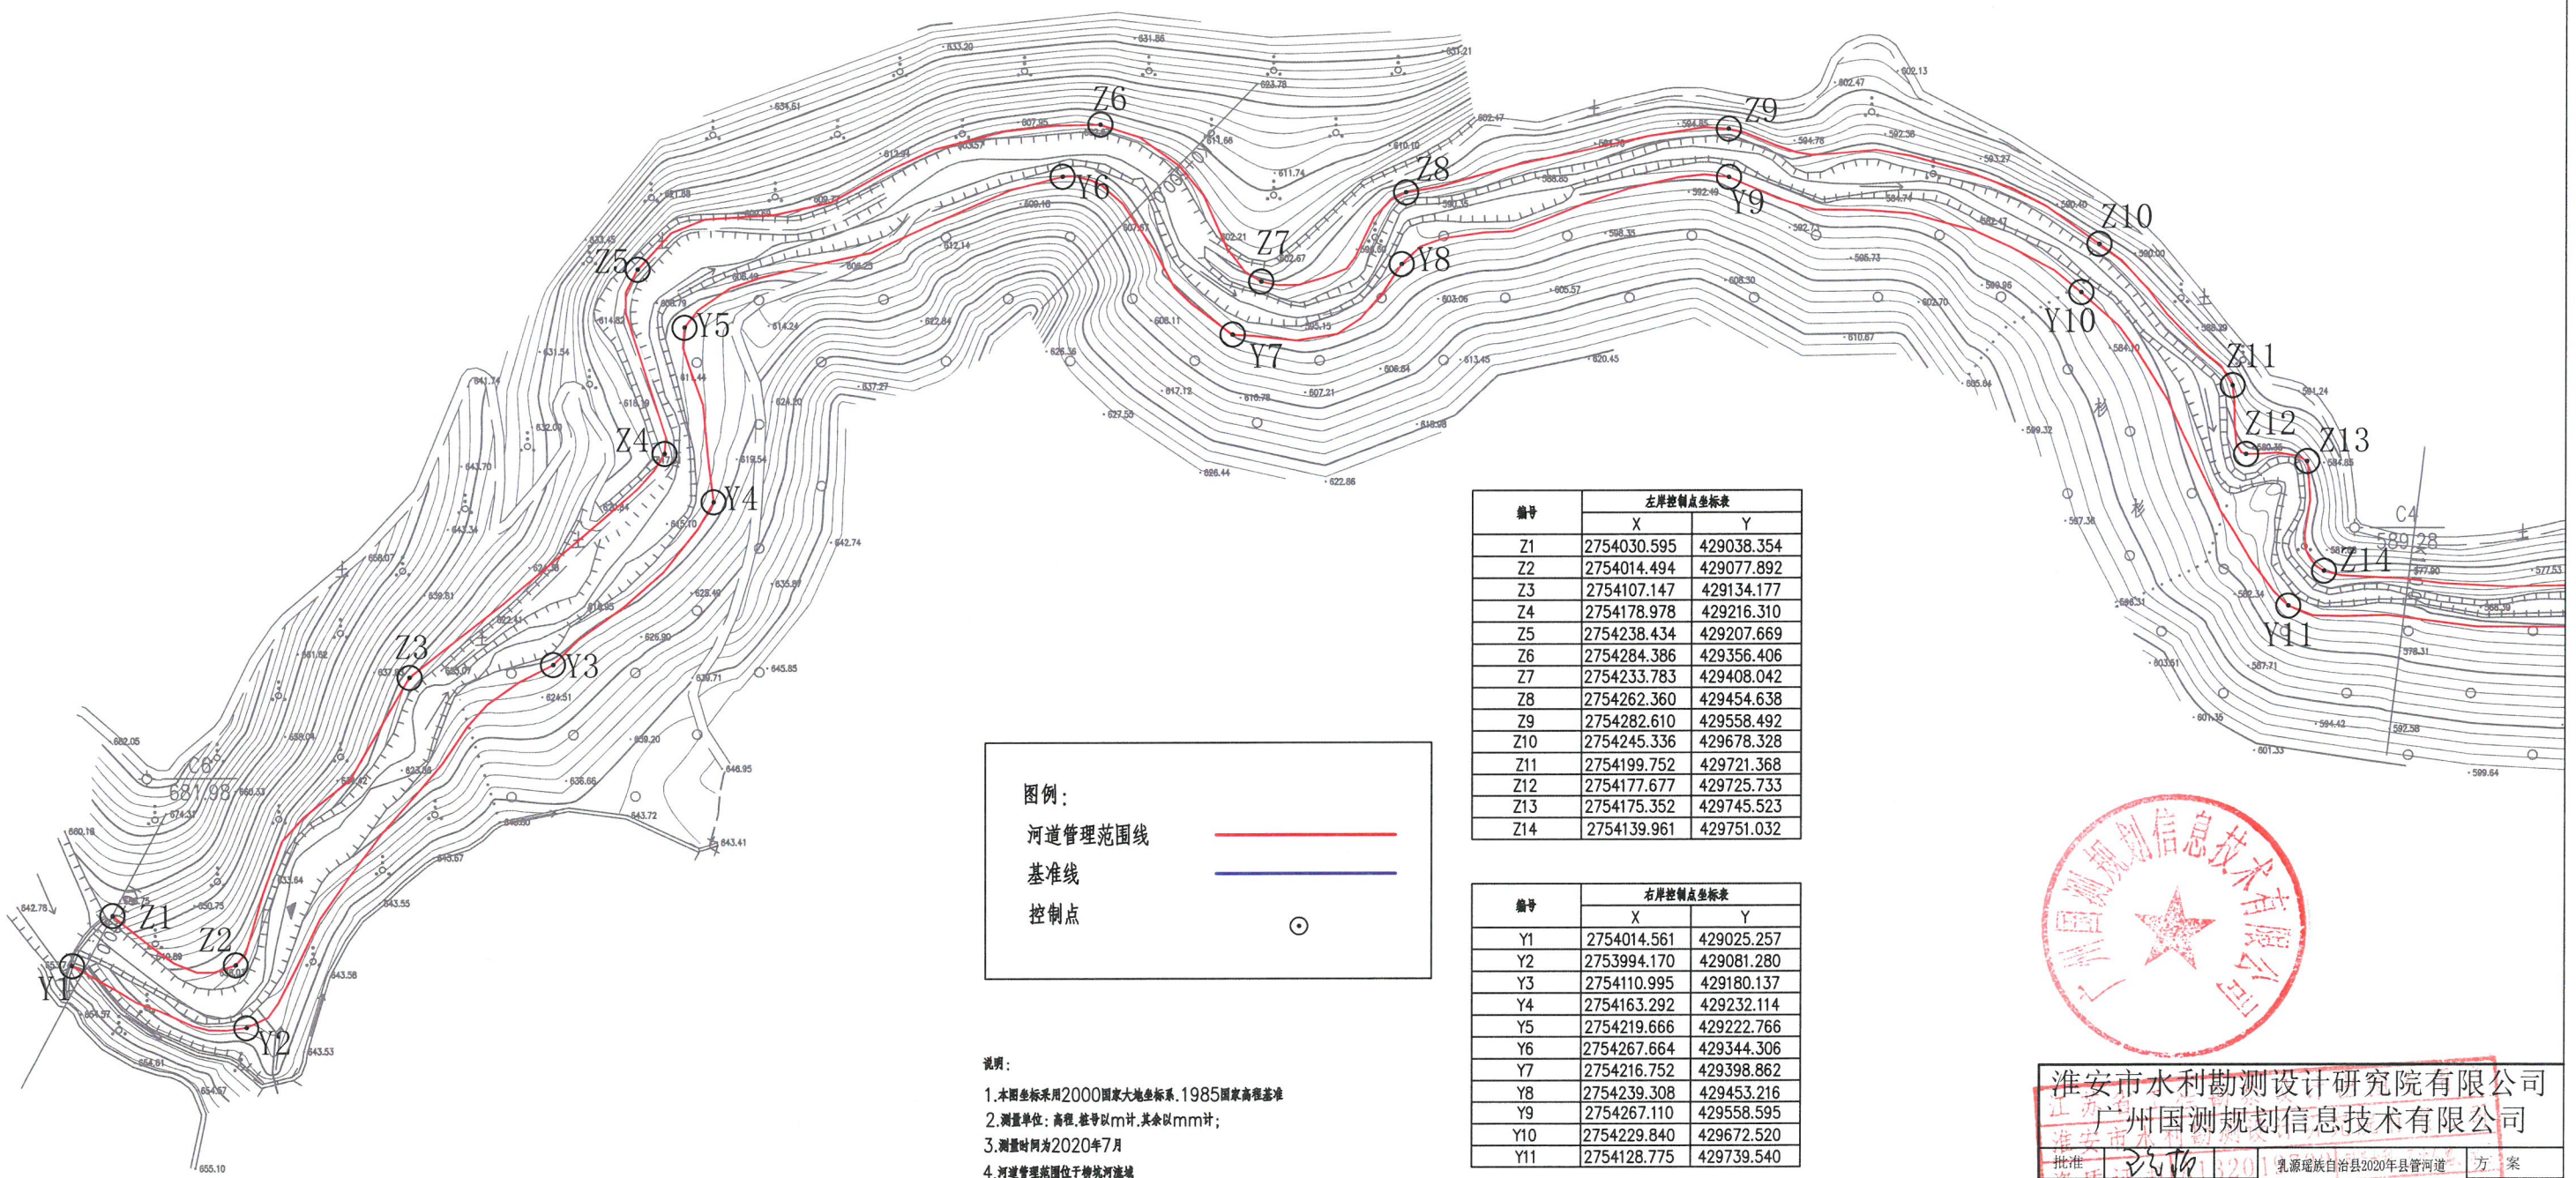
Z6
Z9
Z8
Y6
Y9
Z10
Z7
Y8
Z5
Y10
Y5
Y7
Z11
Z12
Z13
Z4
Y4
C4
589.28
Z14
Y11
Z3
Y3
C6
681.98
Z1
Z2
Y1
Y2

| 编号 | 左岸控制点坐标表 X | Y |
|---|---|---|
| Z1 | 2754030.595 | 429038.354 |
| Z2 | 2754014.494 | 429077.892 |
| Z3 | 2754107.147 | 429134.177 |
| Z4 | 2754178.978 | 429216.310 |
| Z5 | 2754238.434 | 429207.669 |
| Z6 | 2754284.386 | 429356.406 |
| Z7 | 2754233.783 | 429408.042 |
| Z8 | 2754262.360 | 429454.638 |
| Z9 | 2754282.610 | 429558.492 |
| Z10 | 2754245.336 | 429678.328 |
| Z11 | 2754199.752 | 429721.368 |
| Z12 | 2754177.677 | 429725.733 |
| Z13 | 2754175.352 | 429745.523 |
| Z14 | 2754139.961 | 429751.032 |

| 编号 | 右岸控制点坐标表 X | Y |
|---|---|---|
| Y1 | 2754014.561 | 429025.257 |
| Y2 | 2753994.170 | 429081.280 |
| Y3 | 2754110.995 | 429180.137 |
| Y4 | 2754163.292 | 429232.114 |
| Y5 | 2754219.666 | 429222.766 |
| Y6 | 2754267.664 | 429344.306 |
| Y7 | 2754216.752 | 429398.862 |
| Y8 | 2754239.308 | 429453.216 |
| Y9 | 2754267.110 | 429558.595 |
| Y10 | 2754229.840 | 429672.520 |
| Y11 | 2754128.775 | 429739.540 |

图例：
河道管理范围线
基准线
控制点

说明：
1.本图坐标采用2000国家大地坐标系，1985国家高程基准
2.测量单位：高程、桩号以m计，其余以mm计；
3.测量时间为2020年7月
4.河道管理范围位于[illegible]

广州国测规划信息技术有限公司
淮安市水利勘测设计研究院有限公司
广州国测规划信息技术有限公司
批准
乳源瑶族自治县2020年县管河道
方案